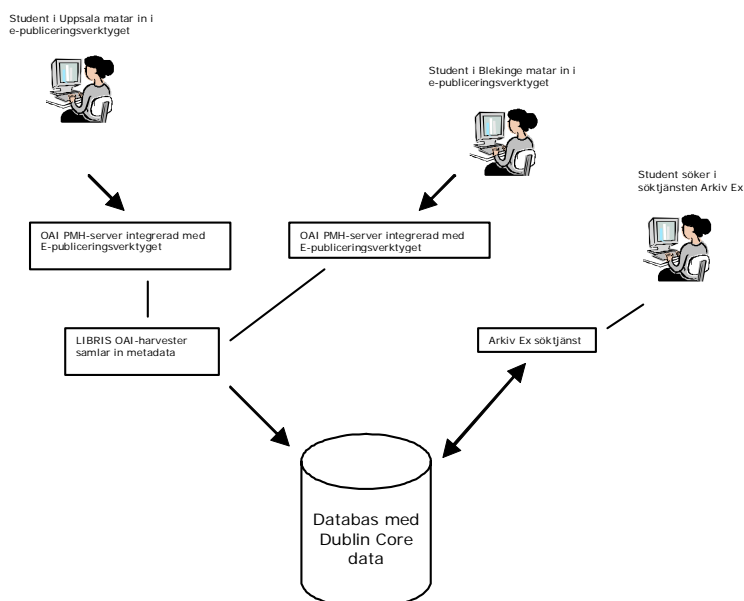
Student i Uppsala matar in i e-publiceringsverktyget

Student i Blekinge matar in i e-publiceringsverktyget

Student söker i söktjänsten Arkiv Ex

OAI PMH-server integrerad med E-publiceringsverktyget

OAI PMH-server integrerad med E-publiceringsverktyget

LIBRIS OAI-harvester samlar in metadata

Arkiv Ex söktjänst

Databas med Dublin Core data